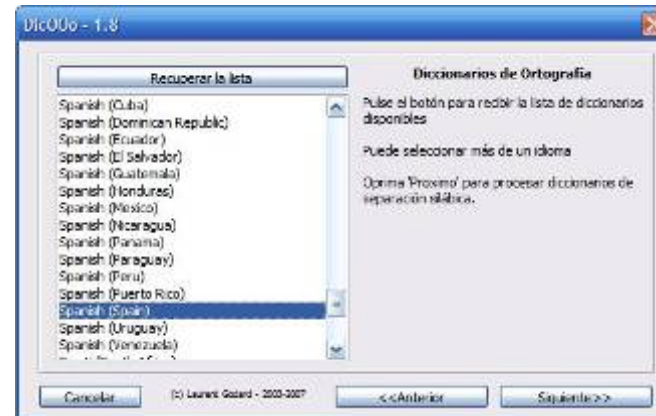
DicOOo - 1.8

Recuperar la lista

Spanish (Cuba)
Spanish (Dominican Republic)
Spanish (Ecuador)
Spanish (El Salvador)
Spanish (Guatemala)
Spanish (Honduras)
Spanish (Mexico)
Spanish (Nicaragua)
Spanish (Panama)
Spanish (Paraguay)
Spanish (Peru)
Spanish (Puerto Rico)
Spanish (Spain)
Spanish (Uruguay)
Spanish (Venezuela)

Diccionarios de Ortografía

Pulse el botón para recibir la lista de diccionarios disponibles

Puede seleccionar más de un idioma

Oprima 'Proximo' para procesar diccionarios de separación silábica.

Cancelar

(c) Laurent Godard - 2003-2007

<<Anterior

Siguiente>>